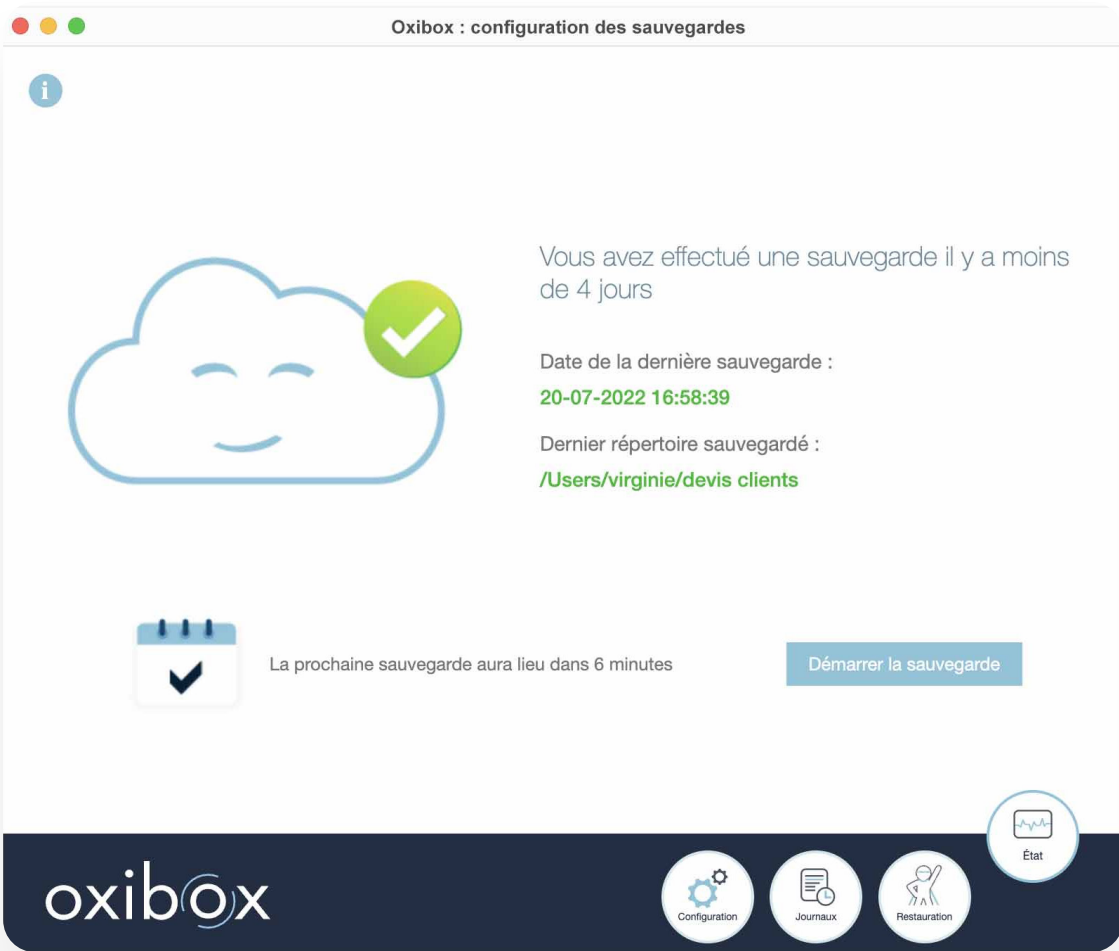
Oxibox : configuration des sauvegardes

Vous avez effectué une sauvegarde il y a moins de 4 jours

Date de la dernière sauvegarde :

20-07-2022 16:58:39

Dernier répertoire sauvegardé :

/Users/virginie/devis clients

La prochaine sauvegarde aura lieu dans 6 minutes

Démarrer la sauvegarde

oxibox

Configuration

Journaux

Restauration

État